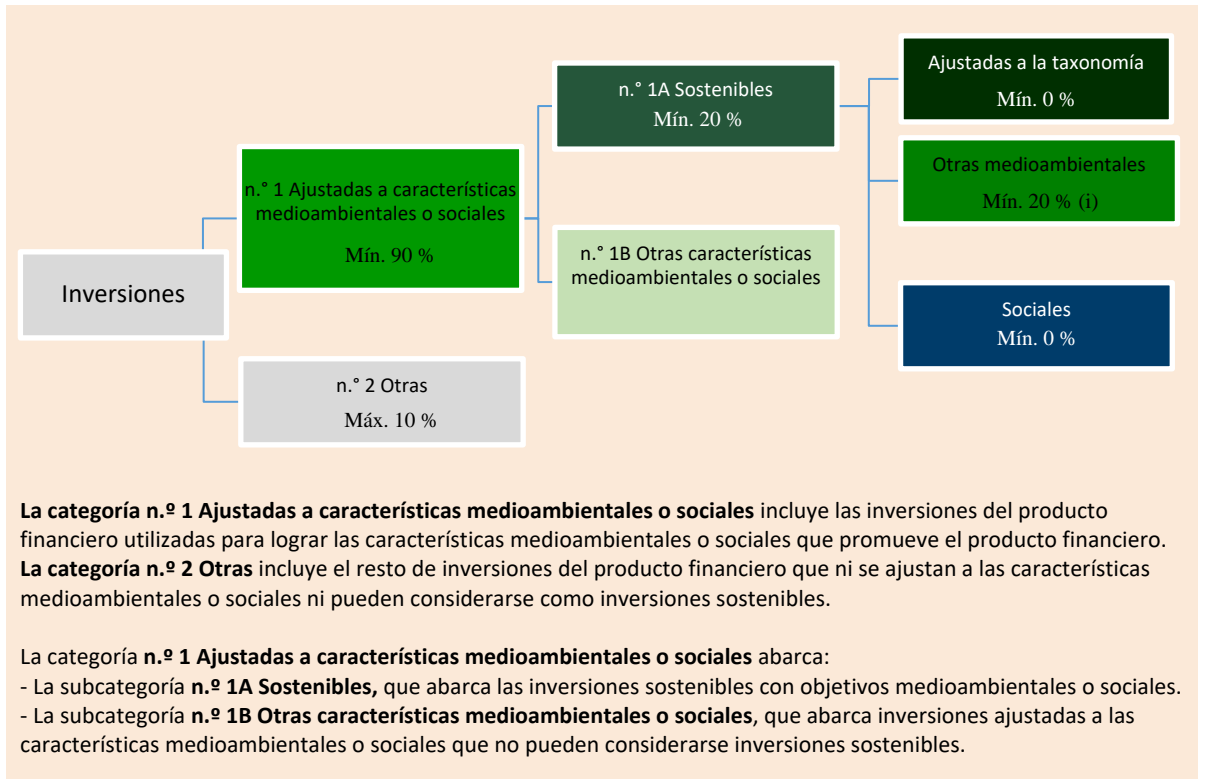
Inversiones

n.° 1 Ajustadas a características medioambientales o sociales

Mín. 90 %

n.° 2 Otras

Máx. 10 %

n.° 1A Sostenibles

Mín. 20 %

n.° 1B Otras características medioambientales o sociales

Ajustadas a la taxonomía

Mín. 0 %

Otras medioambientales

Mín. 20 % (i)

Sociales

Mín. 0 %

**La categoría n.º 1 Ajustadas a características medioambientales o sociales** incluye las inversiones del producto financiero utilizadas para lograr las características medioambientales o sociales que promueve el producto financiero.
**La categoría n.º 2 Otras** incluye el resto de inversiones del producto financiero que ni se ajustan a las características medioambientales o sociales ni pueden considerarse como inversiones sostenibles.

La categoría **n.º 1 Ajustadas a características medioambientales o sociales** abarca:
- La subcategoría **n.º 1A Sostenibles,** que abarca las inversiones sostenibles con objetivos medioambientales o sociales.
- La subcategoría **n.º 1B Otras características medioambientales o sociales**, que abarca inversiones ajustadas a las características medioambientales o sociales que no pueden considerarse inversiones sostenibles.